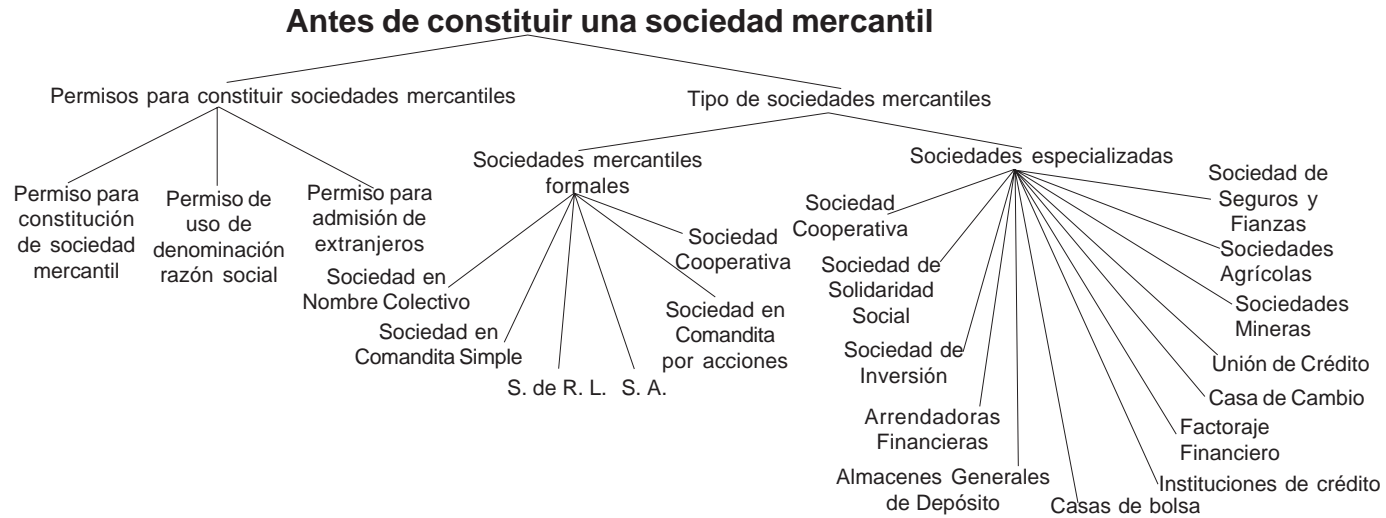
Antes de constituir una sociedad mercantil

Permisos para constituir sociedades mercantiles

Permiso para constitución de sociedad mercantil

Permiso de uso de denominación razón social

Permiso para admisión de extranjeros

Tipo de sociedades mercantiles

Sociedades mercantiles formales

Sociedad en Nombre Colectivo

Sociedad en Comandita Simple

S. de R. L.

S. A.

Sociedad en Comandita por acciones

Sociedad Cooperativa

Sociedades especializadas

Sociedad Cooperativa

Sociedad de Solidaridad Social

Sociedad de Inversión

Arrendadoras Financieras

Almacenes Generales de Depósito

Casas de bolsa

Instituciones de crédito

Factoraje Financiero

Casa de Cambio

Unión de Crédito

Sociedades Mineras

Sociedades Agrícolas

Sociedad de Seguros y Fianzas